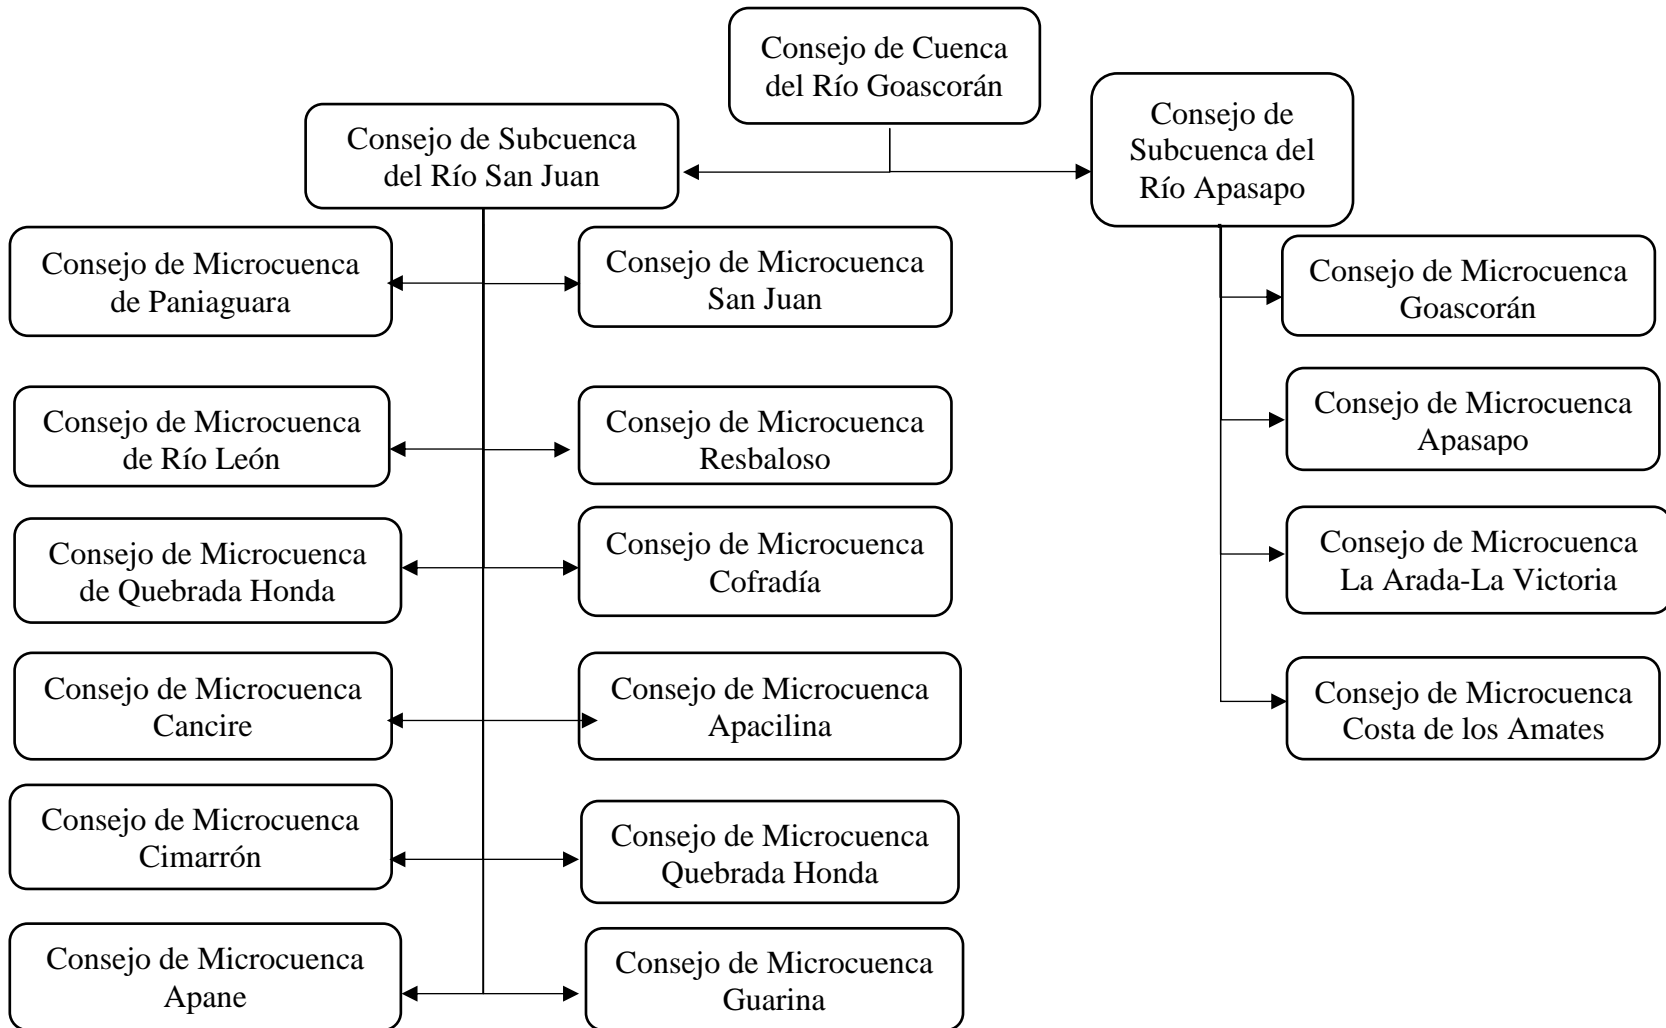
Consejo de Cuenca del Río Goascorán

Consejo de Subcuenca del Río San Juan

Consejo de Subcuenca del Río Apasapo

Consejo de Microcuenca de Paniaguara

Consejo de Microcuenca San Juan

Consejo de Microcuenca de Río León

Consejo de Microcuenca Resbaloso

Consejo de Microcuenca de Quebrada Honda

Consejo de Microcuenca Cofradía

Consejo de Microcuenca Cancire

Consejo de Microcuenca Apacilina

Consejo de Microcuenca Cimarrón

Consejo de Microcuenca Quebrada Honda

Consejo de Microcuenca Apane

Consejo de Microcuenca Guarina

Consejo de Microcuenca Goascorán

Consejo de Microcuenca Apasapo

Consejo de Microcuenca La Arada-La Victoria

Consejo de Microcuenca Costa de los Amates